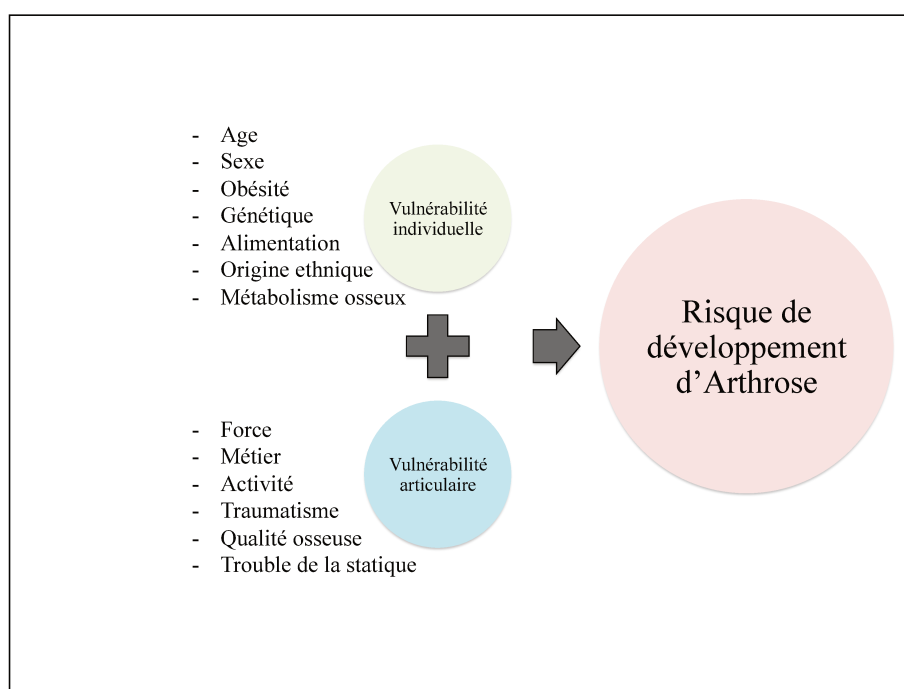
- Age
- Sexe
- Obésité
- Génétique
- Alimentation
- Origine ethnique
- Métabolisme osseux

Vulnérabilité individuelle

- Force
- Métier
- Activité
- Traumatisme
- Qualité osseuse
- Trouble de la statique

Vulnérabilité articulaire

Risque de développement d'Arthrose